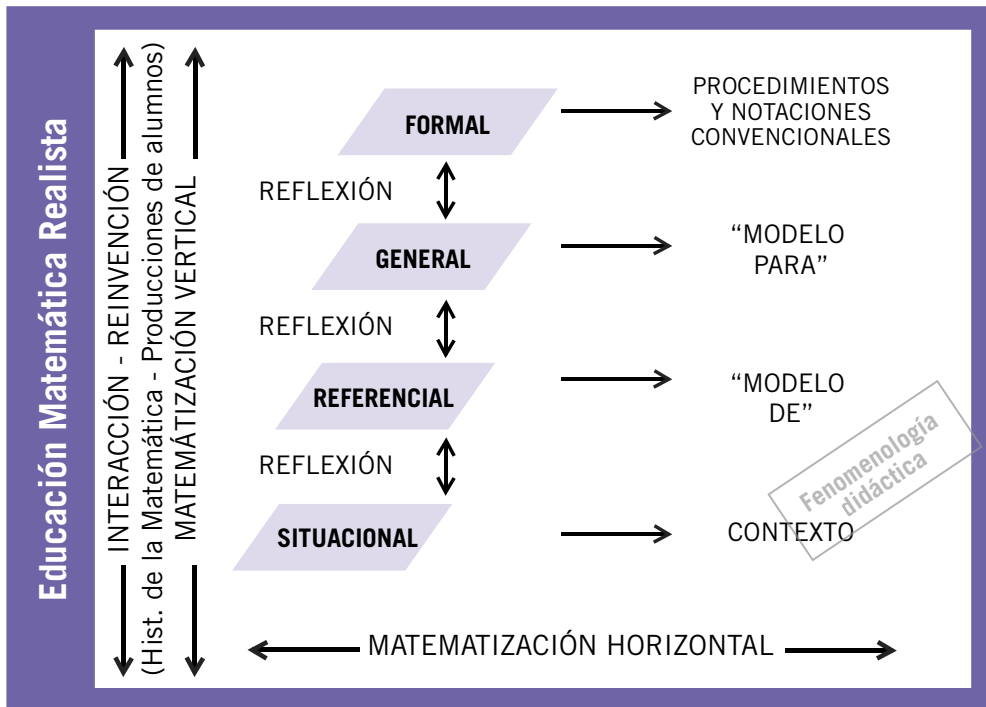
Educación Matemática Realista

INTERACCIÓN - REINVENCIÓN
(Hist. de la Matemática - Producciones de alumnos)
MATEMATIZACIÓN VERTICAL

FORMAL

PROCEDIMIENTOS Y NOTACIONES CONVENCIONALES

REFLEXIÓN

GENERAL

"MODELO PARA"

REFLEXIÓN

REFERENCIAL

"MODELO DE"

REFLEXIÓN

SITUACIONAL

CONTEXTO

Fenomenología didáctica

MATEMATIZACIÓN HORIZONTAL